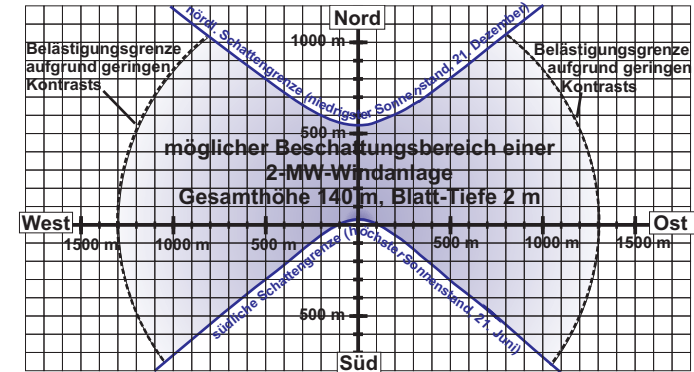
Nord

1000 m

Belästigungsgrenze aufgrund geringen Kontrasts

Belästigungsgrenze aufgrund geringen Kontrasts

nördl. Schattengrenze (niedrigster Sonnenstand 21. Dezember)

500 m

möglicher Beschattungsbereich einer 2-MW-Windanlage Gesamthöhe 140 m, Blatt-Tiefe 2 m

West

Ost

1500 m

1000 m

500 m

500 m

1000 m

1500 m

südliche Schattengrenze (höchster Sonnenstand 21. Juni)

500 m

Süd